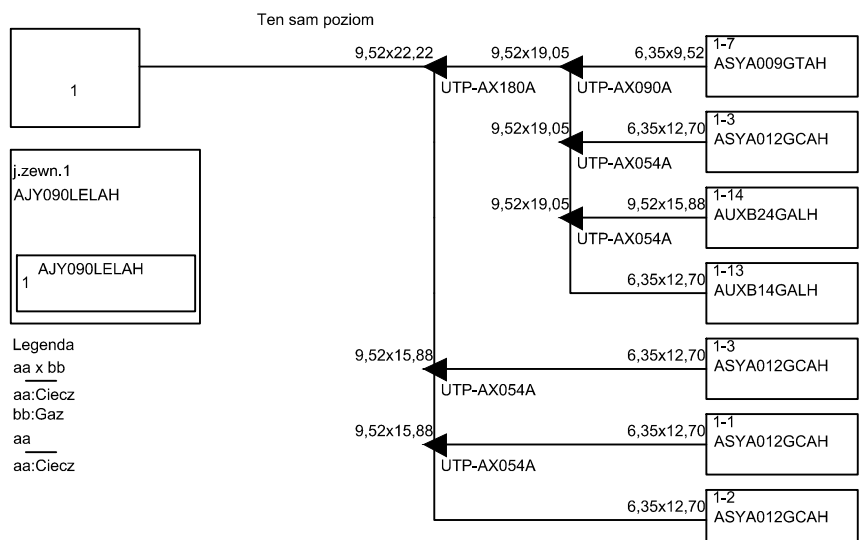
Ten sam poziom

1

9,52x22,22

UTP-AX180A

9,52x19,05

UTP-AX090A

6,35x9,52

1-7
ASYA009GTAH

9,52x19,05

6,35x12,70

1-3
ASYA012GCAH

UTP-AX054A

9,52x19,05

9,52x15,88

1-14
AUXB24GALH

UTP-AX054A

6,35x12,70

1-13
AUXB14GALH

j.zewn.1
AJY090LELAH

1 AJY090LELAH

Legenda
aa x bb
aa:Ciecz
bb:Gaz
aa
aa:Ciecz

9,52x15,88

UTP-AX054A

6,35x12,70

1-3
ASYA012GCAH

9,52x15,88

UTP-AX054A

6,35x12,70

1-1
ASYA012GCAH

6,35x12,70

1-2
ASYA012GCAH